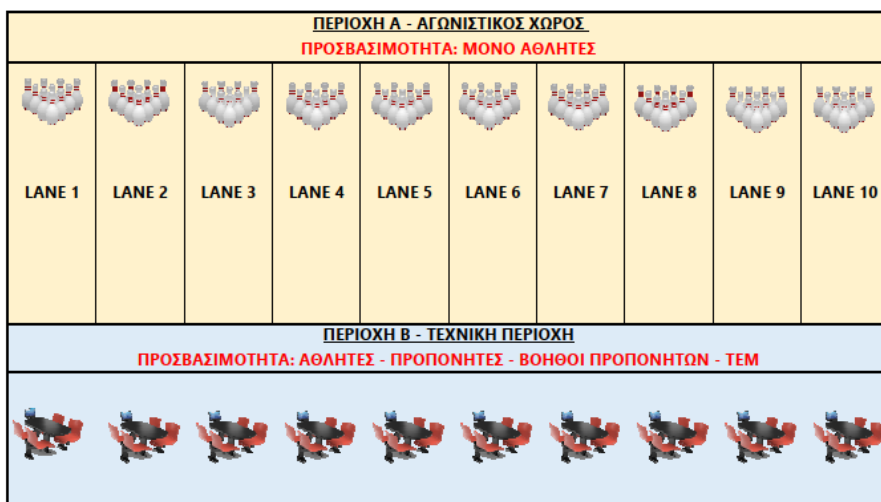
ΠΕΡΙΟΧΗ Α - ΑΓΩΝΙΣΤΙΚΟΣ ΧΩΡΟΣ

ΠΡΟΣΒΑΣΙΜΟΤΗΤΑ: ΜΟΝΟ ΑΘΛΗΤΕΣ

| LANE 1 | LANE 2 | LANE 3 | LANE 4 | LANE 5 | LANE 6 | LANE 7 | LANE 8 | LANE 9 | LANE 10 |
|---|---|---|---|---|---|---|---|---|---|

ΠΕΡΙΟΧΗ Β - ΤΕΧΝΙΚΗ ΠΕΡΙΟΧΗ

ΠΡΟΣΒΑΣΙΜΟΤΗΤΑ: ΑΘΛΗΤΕΣ - ΠΡΟΠΟΝΗΤΕΣ - ΒΟΗΘΟΙ ΠΡΟΠΟΝΗΤΩΝ - ΤΕΜ